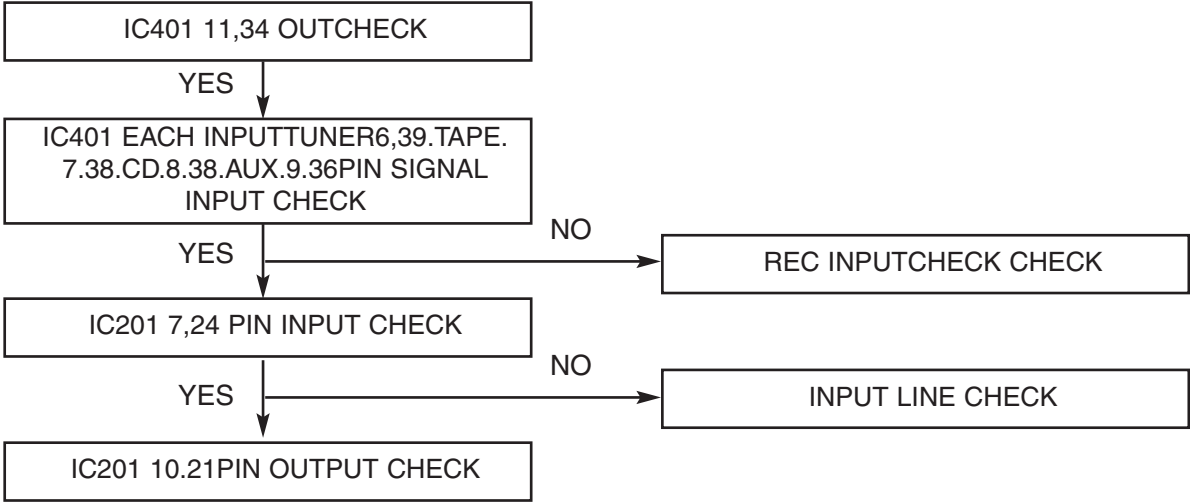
IC401 11,34 OUTCHECK

YES

IC401 EACH INPUTTUNER6,39.TAPE. 7.38.CD.8.38.AUX.9.36PIN SIGNAL INPUT CHECK

NO

YES

REC INPUTCHECK CHECK

IC201 7,24 PIN INPUT CHECK

NO

YES

INPUT LINE CHECK

IC201 10.21PIN OUTPUT CHECK